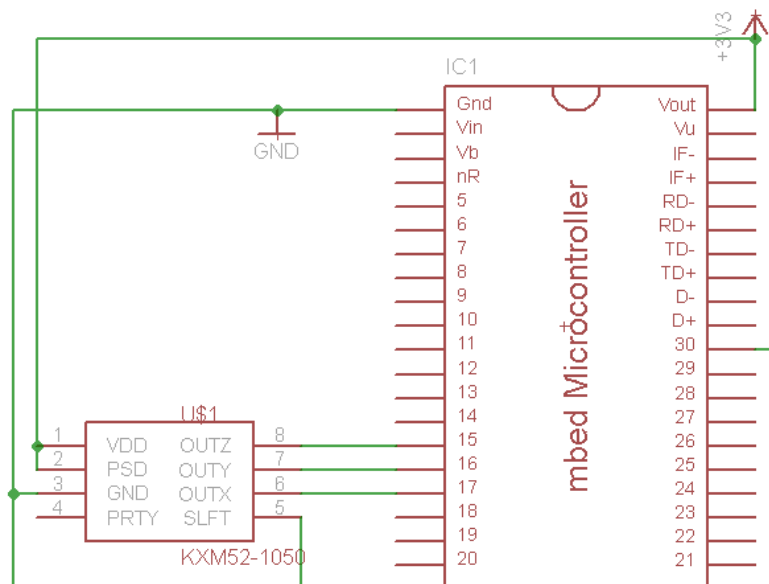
+3V3

IC1

GND

Gnd
Vin
Vb
nR
5
6
7
8
9
10
11
12
13
14
15
16
17
18
19
20

Vout
Vu
IF-
IF+
RD-
RD+
TD-
TD+
D-
D+
30
29
28
27
26
25
24
23
22
21

mbed Microcontroller

U$1

1
2
3
4
VDD
PSD
GND
PRTY
OUTZ
OUTY
OUTX
SLFT
8
7
6
5

KXM52-1050